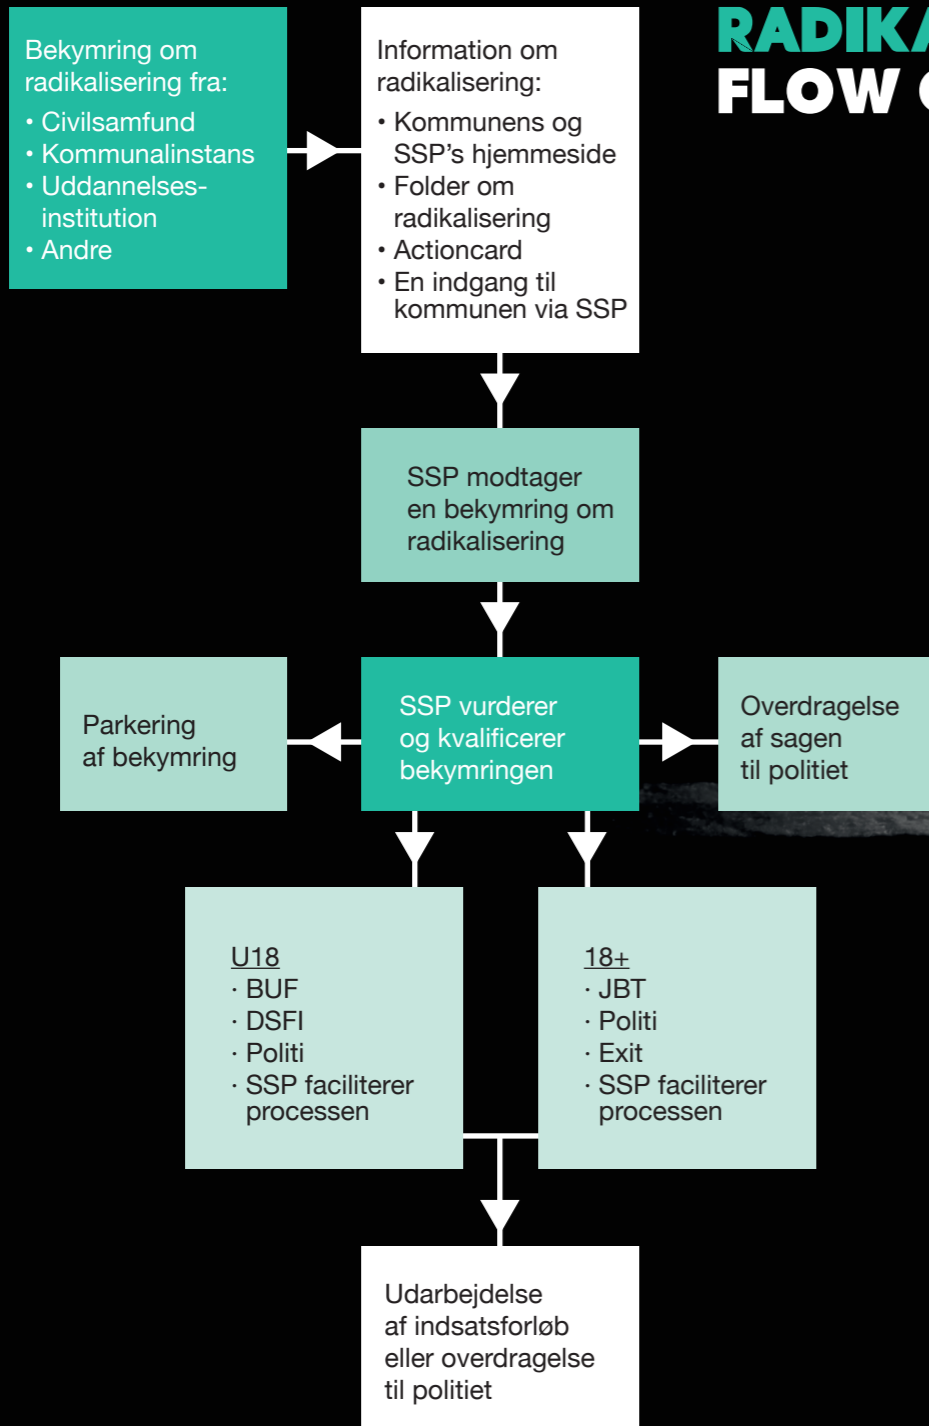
RADIKA
FLOW

Bekymring om radikalisering fra:
• Civilsamfund
• Kommunalinstans
• Uddannelsesinstitution
• Andre

Information om radikalisering:
• Kommunens og SSP's hjemmeside
• Folder om radikalisering
• Actioncard
• En indgang til kommunen via SSP

SSP modtager en bekymring om radikalisering

Parkering af bekymring

SSP vurderer og kvalificerer bekymringen

Overdragelse af sagen til politiet

U18
· BUF
· DSFI
· Politi
· SSP faciliterer processen

18+
· JBT
· Politi
· Exit
· SSP faciliterer processen

Udarbejdelse af indsatsforløb eller overdragelse til politiet